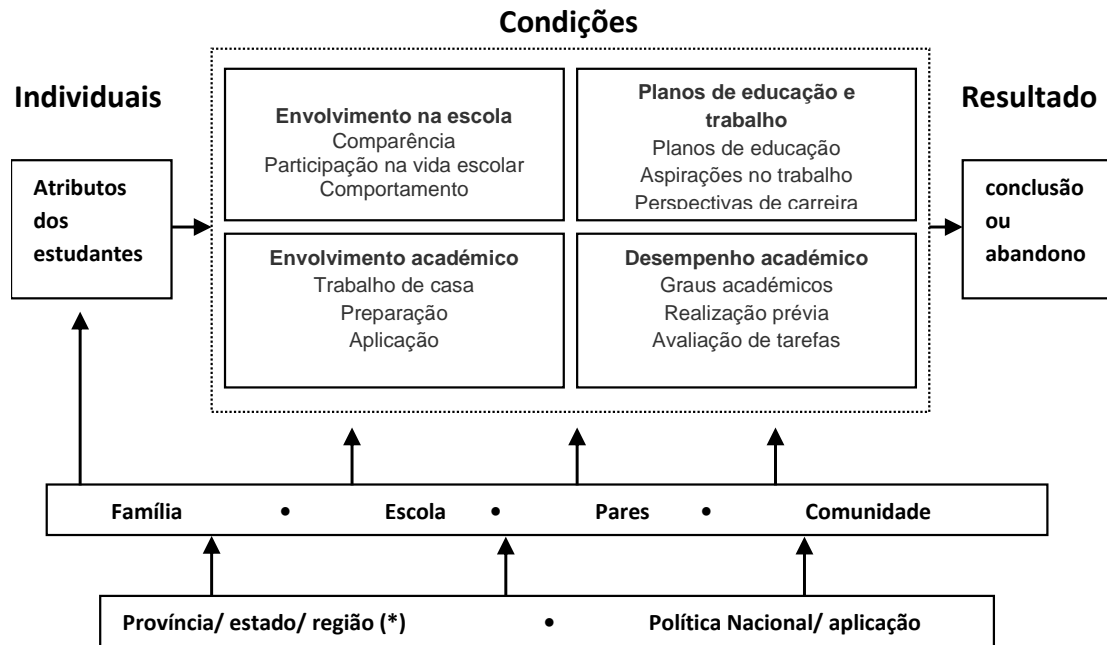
Condições

Individuais

Resultado

Atributos dos estudantes

Envolvimento na escola
Comparência
Participação na vida escolar
Comportamento

Planos de educação e trabalho
Planos de educação
Aspirações no trabalho
Perspectivas de carreira

conclusão ou abandono

Envolvimento académico
Trabalho de casa
Preparação
Aplicação

Desempenho académico
Graus académicos
Realização prévia
Avaliação de tarefas

Família • Escola • Pares • Comunidade

Província/ estado/ região (*) • Política Nacional/ aplicação